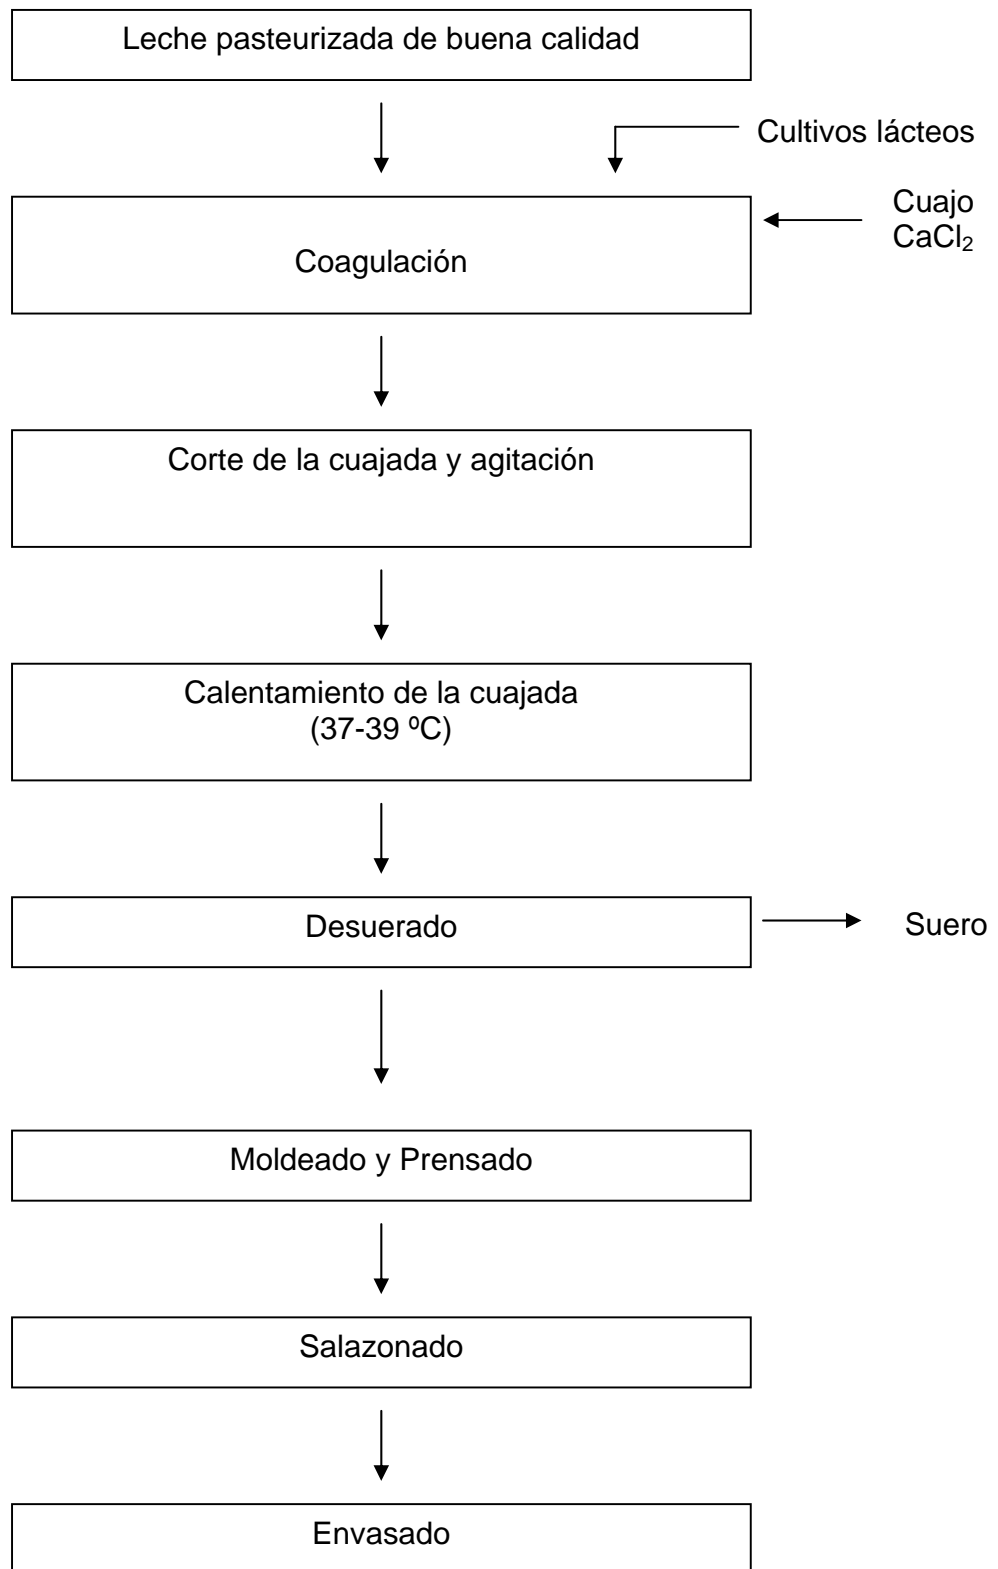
Leche pasteurizada de buena calidad

Cultivos lácteos

Cuajo
$CaCl_2$

Coagulación

Corte de la cuajada y agitación

Calentamiento de la cuajada
(37-39 ºC)

Desuerado

Suero

Moldeado y Prensado

Salazonado

Envasado